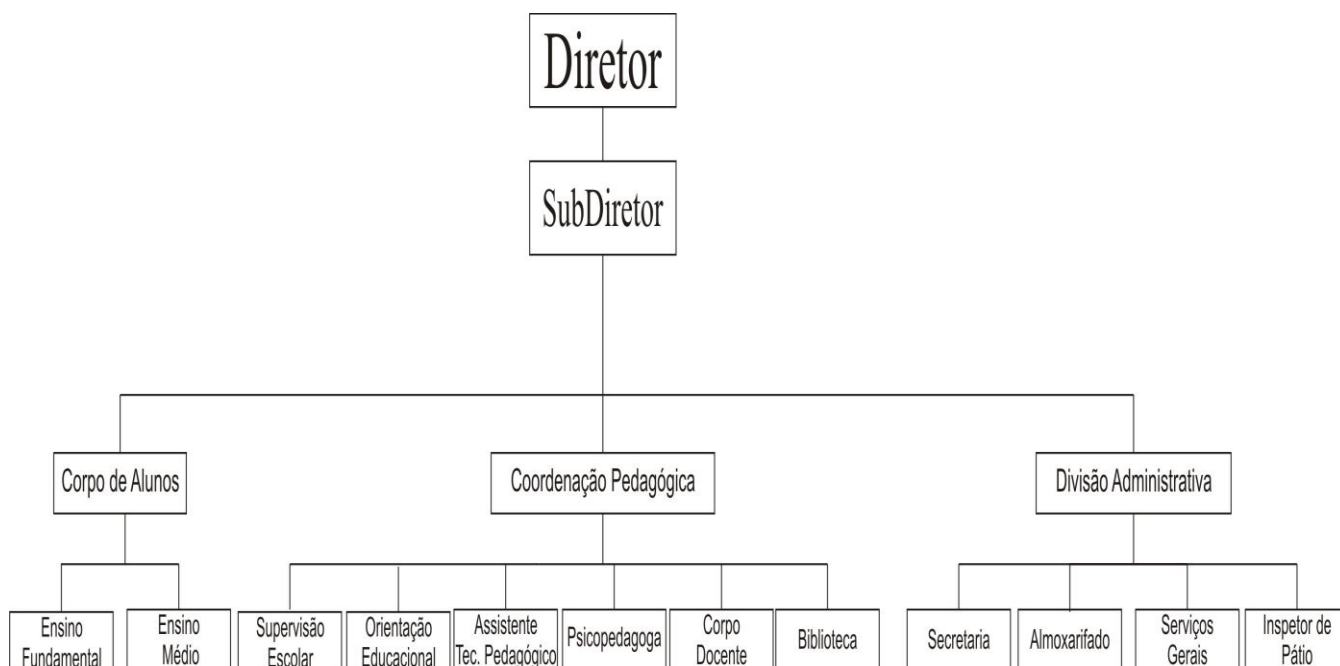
Diretor

SubDiretor

Corpo de Alunos

Coordenação Pedagógica

Divisão Administrativa

Ensino Fundamental

Ensino Médio

Supervisão Escolar

Orientação Educacional

Assistente Tec. Pedagógico

Psicopedagoga

Corpo Docente

Biblioteca

Secretaria

Almoxarifado

Serviços Gerais

Inspetor de Pátio